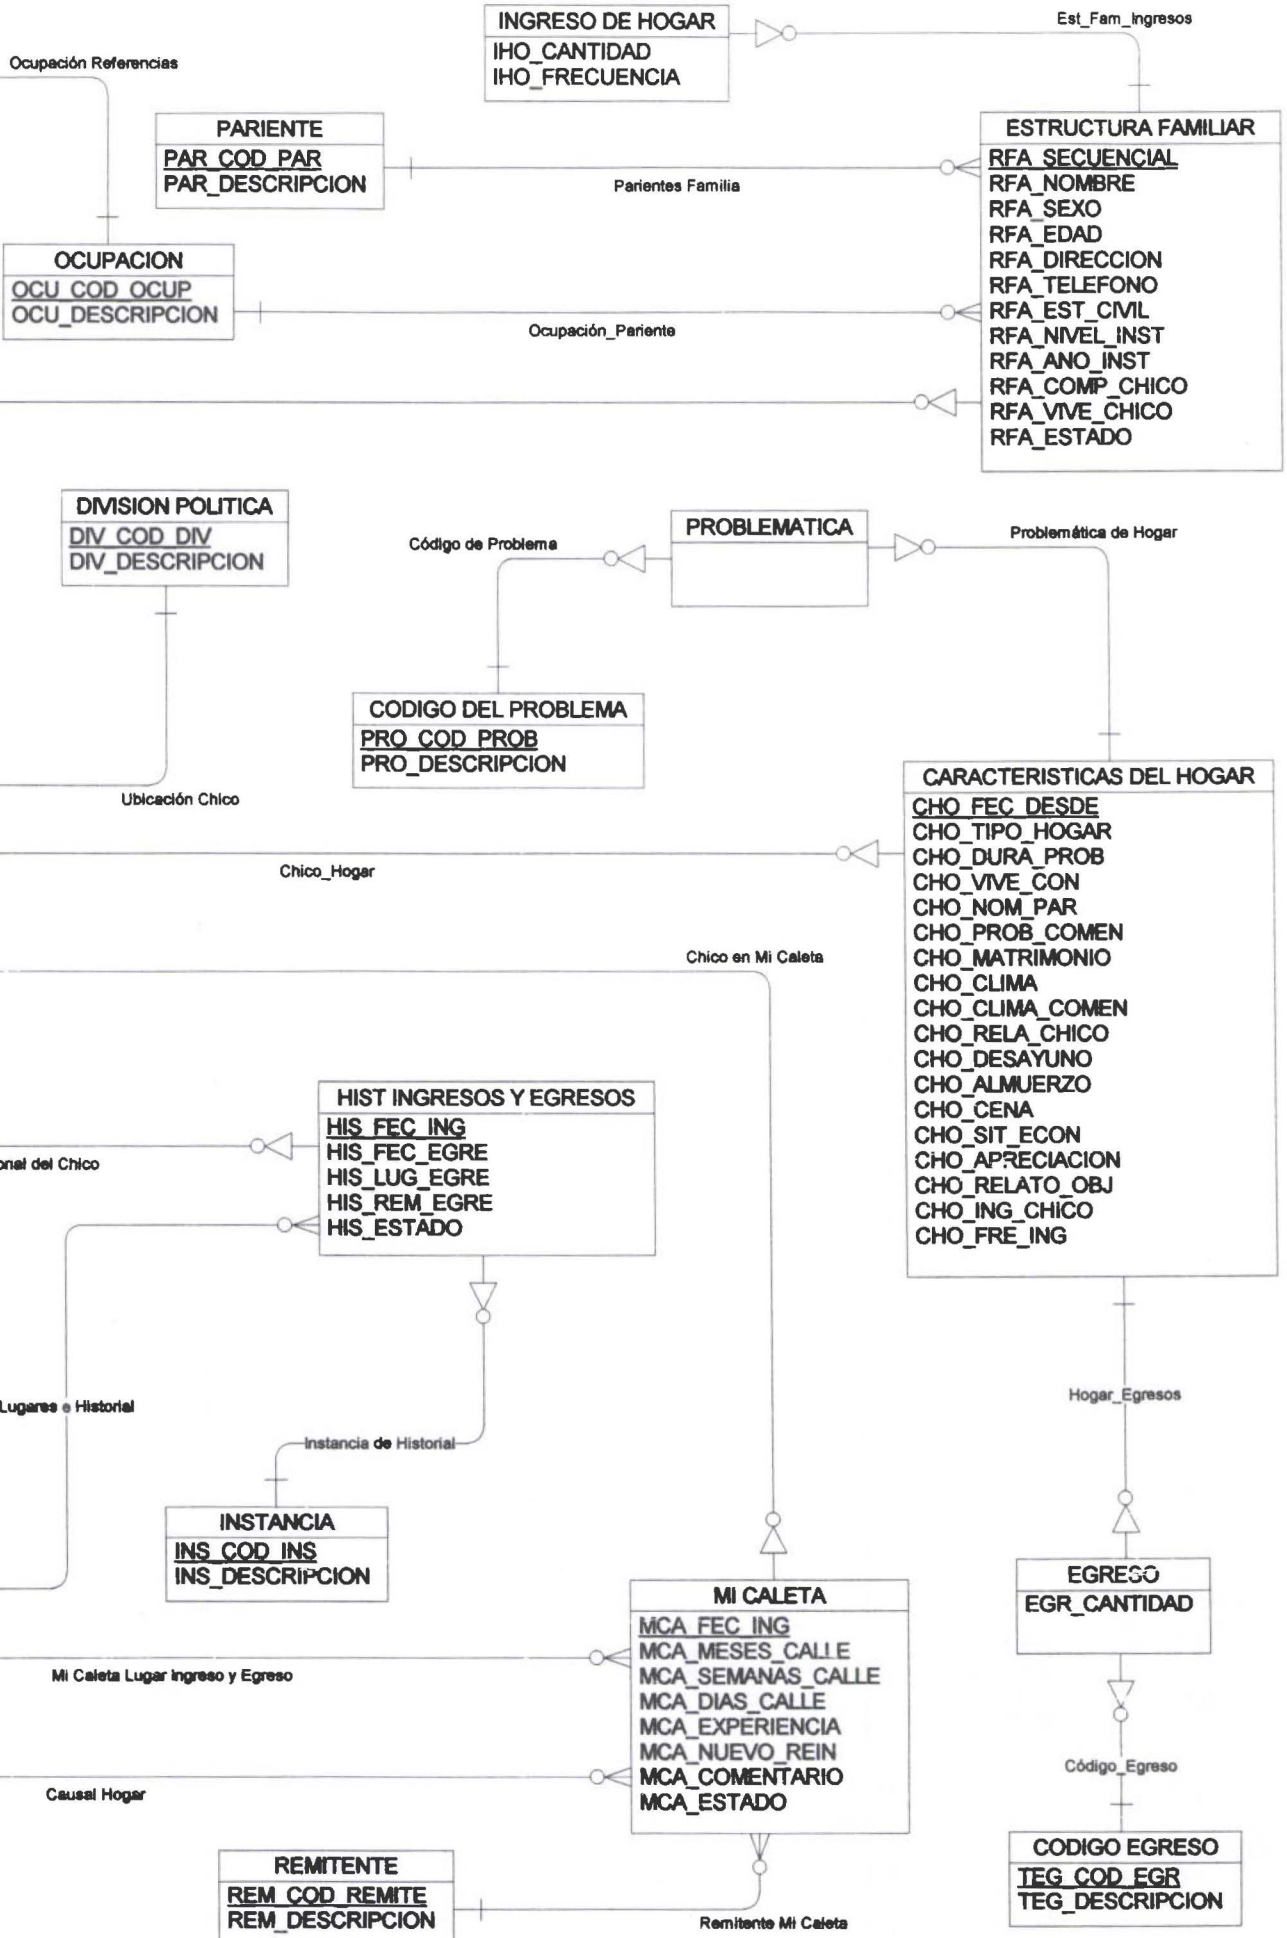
INGRESO DE HOGAR
IHO_CANTIDAD
IHO_FRECUENCIA

Est_Fam_Ingresos

Ocupación Referencias

PARIENTE
PAR_COD_PAR
PAR_DESCRIPCION

Parientes Familia

ESTRUCTURA FAMILIAR
RFA_SECUENCIAL
RFA_NOMBRE
RFA_SEXO
RFA_EDAD
RFA_DIRECCION
RFA_TELEFONO
RFA_EST_CIVIL
RFA_NIVEL_INST
RFA_ANO_INST
RFA_COMP_CHICO
RFA_VIVE_CHICO
RFA_ESTADO

OCUPACION
OCU_COD_OCUP
OCU_DESCRIPCION

Ocupación_Pariente

DIVISION POLITICA
DIV_COD_DIV
DIV_DESCRIPCION

Código de Problema

PROBLEMATICA

Problemática de Hogar

CODIGO DEL PROBLEMA
PRO_COD_PROB
PRO_DESCRIPCION

Ubicación Chico

CARACTERISTICAS DEL HOGAR
CHO_FEC_DESDE
CHO_TIPO_HOGAR
CHO_DURA_PROB
CHO_VIVE_CON
CHO_NOM_PAR
CHO_PROB_COMEN
CHO_MATRIMONIO
CHO_CLIMA
CHO_CLIMA_COMEN
CHO_RELA_CHICO
CHO_DESAYUNO
CHO_ALMUERZO
CHO_CENA
CHO_SIT_ECON
CHO_APRECIACION
CHO_RELATO_OBJ
CHO_ING_CHICO
CHO_FRE_ING

Chico_Hogar

Chico en Mi Caleta

HIST INGRESOS Y EGRESOS
HIS_FEC_ING
HIS_FEC_EGRE
HIS_LUG_EGRE
HIS_REM_EGRE
HIS_ESTADO

onal del Chico

Lugares e Historial

Hogar_Egresos

Instancia de Historial

INSTANCIA
INS_COD_INS
INS_DESCRIPCION

MI CALETA
MCA_FEC_ING
MCA_MESES_CALLE
MCA_SEMANAS_CALLE
MCA_DIAS_CALLE
MCA_EXPERIENCIA
MCA_NUEVO_REIN
MCA_COMENTARIO
MCA_ESTADO

EGRESO
EGR_CANTIDAD

Mi Caleta Lugar Ingreso y Egreso

Código_Egreso

Causal Hogar

REMITENTE
REM_COD_REMITE
REM_DESCRIPCION

Remitente Mi Caleta

CODIGO EGRESO
TEG_COD_EGR
TEG_DESCRIPCION